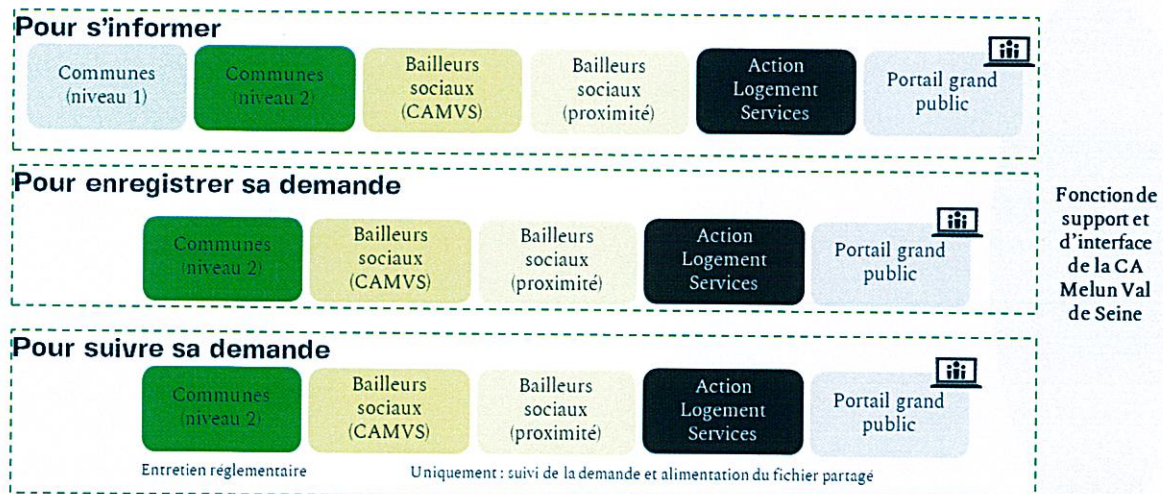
Pour s'informer

Communes (niveau 1)

Communes (niveau 2)

Bailleurs sociaux (CAMVS)

Bailleurs sociaux (proximité)

Action Logement Services

Portail grand public

Pour enregistrer sa demande

Communes (niveau 2)

Bailleurs sociaux (CAMVS)

Bailleurs sociaux (proximité)

Action Logement Services

Portail grand public

Fonction de support et d'interface de la CA Melun Val de Seine

Pour suivre sa demande

Communes (niveau 2)

Bailleurs sociaux (CAMVS)

Bailleurs sociaux (proximité)

Action Logement Services

Portail grand public

Entretien réglementaire

Uniquement : suivi de la demande et alimentation du fichier partagé